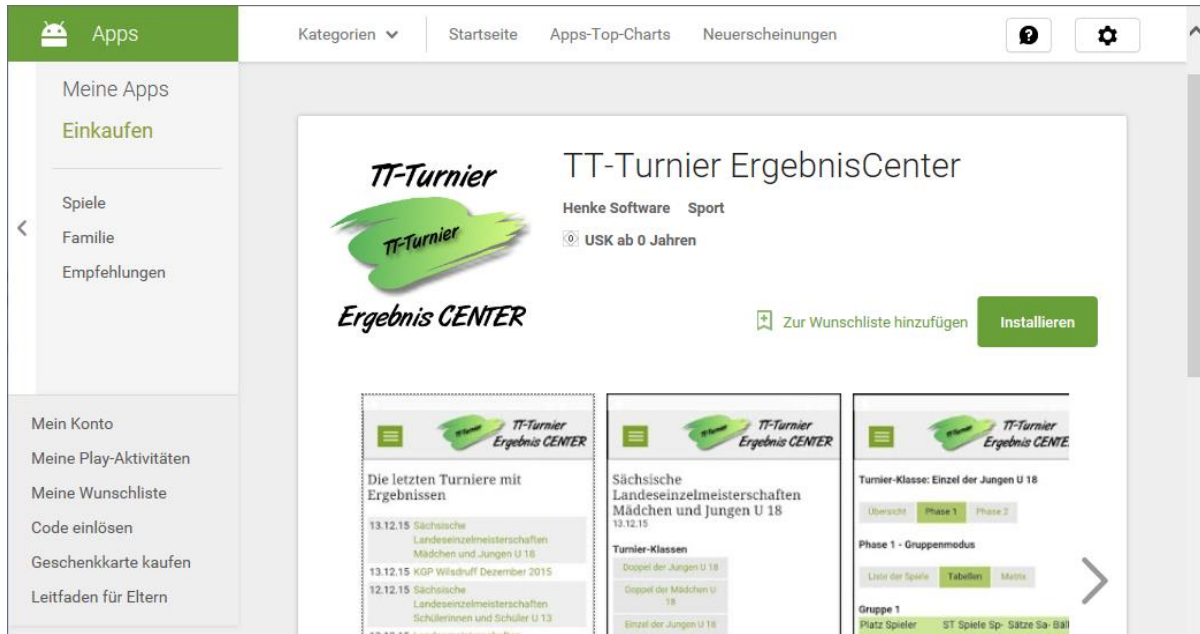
Apps

Kategorien Startseite Apps-Top-Charts Neuerscheinungen

Meine Apps
Einkaufen

Spiele
Familie
Empfehlungen

Mein Konto
Meine Play-Aktivitäten
Meine Wunschliste
Code einlösen
Geschenkkarte kaufen
Leitfaden für Eltern

TT-Turnier
TT-Turnier
Ergebnis CENTER

TT-Turnier ErgebnisCenter

Henke Software Sport

0 USK ab 0 Jahren

Zur Wunschliste hinzufügen Installieren

TT-Turnier Ergebnis CENTER

Die letzten Turniere mit Ergebnissen

13.12.15 Sächsische Landeseinzelmeisterschaften Mädchen und Jungen U 18
13.12.15 KGP Wilsdruff Dezember 2015
12.12.15 Sächsische Landeseinzelmeisterschaften Schülerinnen und Schüler U 13

TT-Turnier Ergebnis CENTER

Sächsische Landeseinzelmeisterschaften Mädchen und Jungen U 18
13.12.15

Turnier-Klassen
Doppel der Jungen U 18
Doppel der Mädchen U 18
Einzel der Jungen U 18

TT-Turnier Ergebnis CENTE

Turnier-Klasse: Einzel der Jungen U 18

Übersicht Phase 1 Phase 2

Phase 1 - Gruppenmodus

Liste der Spiele Tabellen Matrix

Gruppe 1
Platz Spieler ST Spiele Sp- Sätze Sa- Bäl